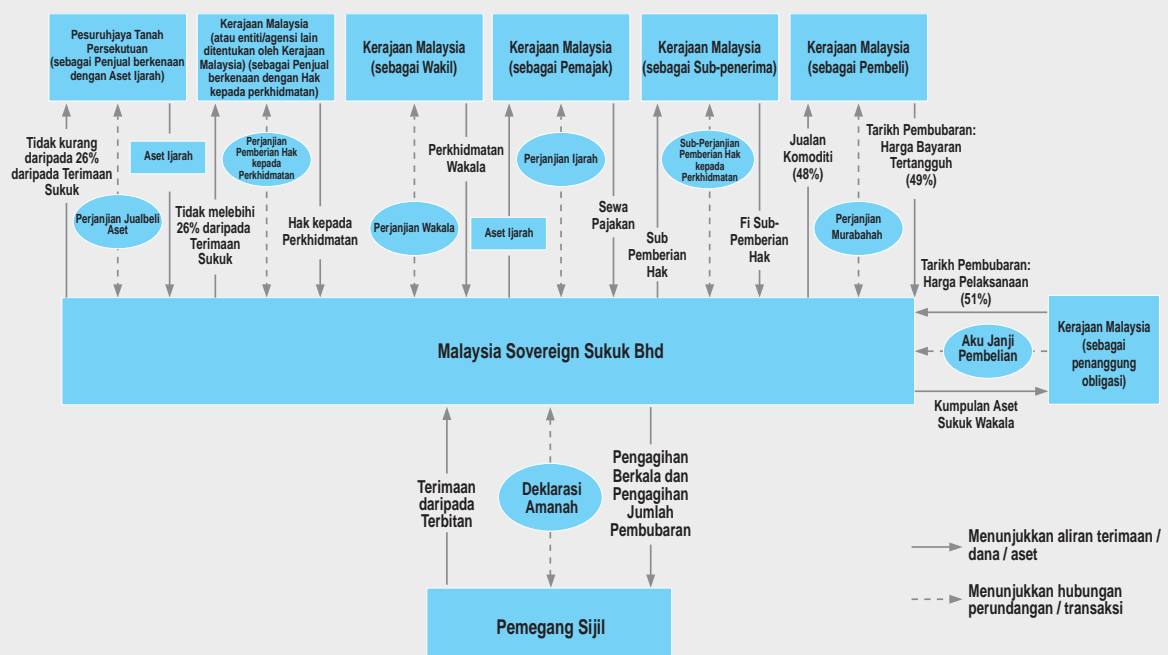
Pesuruhjaya Tanah Persekutuan (sebagai Penjual berkenaan dengan Aset Ijarah)

Kerajaan Malaysia (atau entiti/agensi lain ditentukan oleh Kerajaan Malaysia) (sebagai Penjual berkenaan dengan Hak kepada perkhidmatan)

Kerajaan Malaysia (sebagai Wakil)

Kerajaan Malaysia (sebagai Pemajak)

Kerajaan Malaysia (sebagai Sub-penerima)

Kerajaan Malaysia (sebagai Pembeli)

Tidak kurang daripada 26% daripada Terimaan Sukuk

Aset Ijarah

Perjanjian Jualbeli Aset

Perjanjian Pemberian Hak kepada Perkhidmatan

Tidak melebihi 26% daripada Terimaan Sukuk

Hak kepada Perkhidmatan

Perjanjian Wakala

Perkhidmatan Wakala

Aset Ijarah

Perjanjian Ijarah

Sewa Pajakan

Sub Pemberian Hak

Sub-Perjanjian Pemberian Hak kepada Perkhidmatan

Fi Sub-Pemberian Hak

Jualan Komoditi (48%)

Perjanjian Murabahah

Tarikh Pembubaran: Harga Bayaran Tertangguh (49%)

Tarikh Pembubaran: Harga Pelaksanaan (51%)

Malaysia Sovereign Sukuk Bhd

Aku Janji Pembelian

Kerajaan Malaysia (sebagai penanggung obligasi)

Kumpulan Aset Sukuk Wakala

Terimaan daripada Terbitan

Deklarasi Amanah

Pengagihan Berkala dan Pengagihan Jumlah Pembubaran

Pemegang Sijil

Menunjukkan aliran terimaan / dana / aset

Menunjukkan hubungan perundangan / transaksi